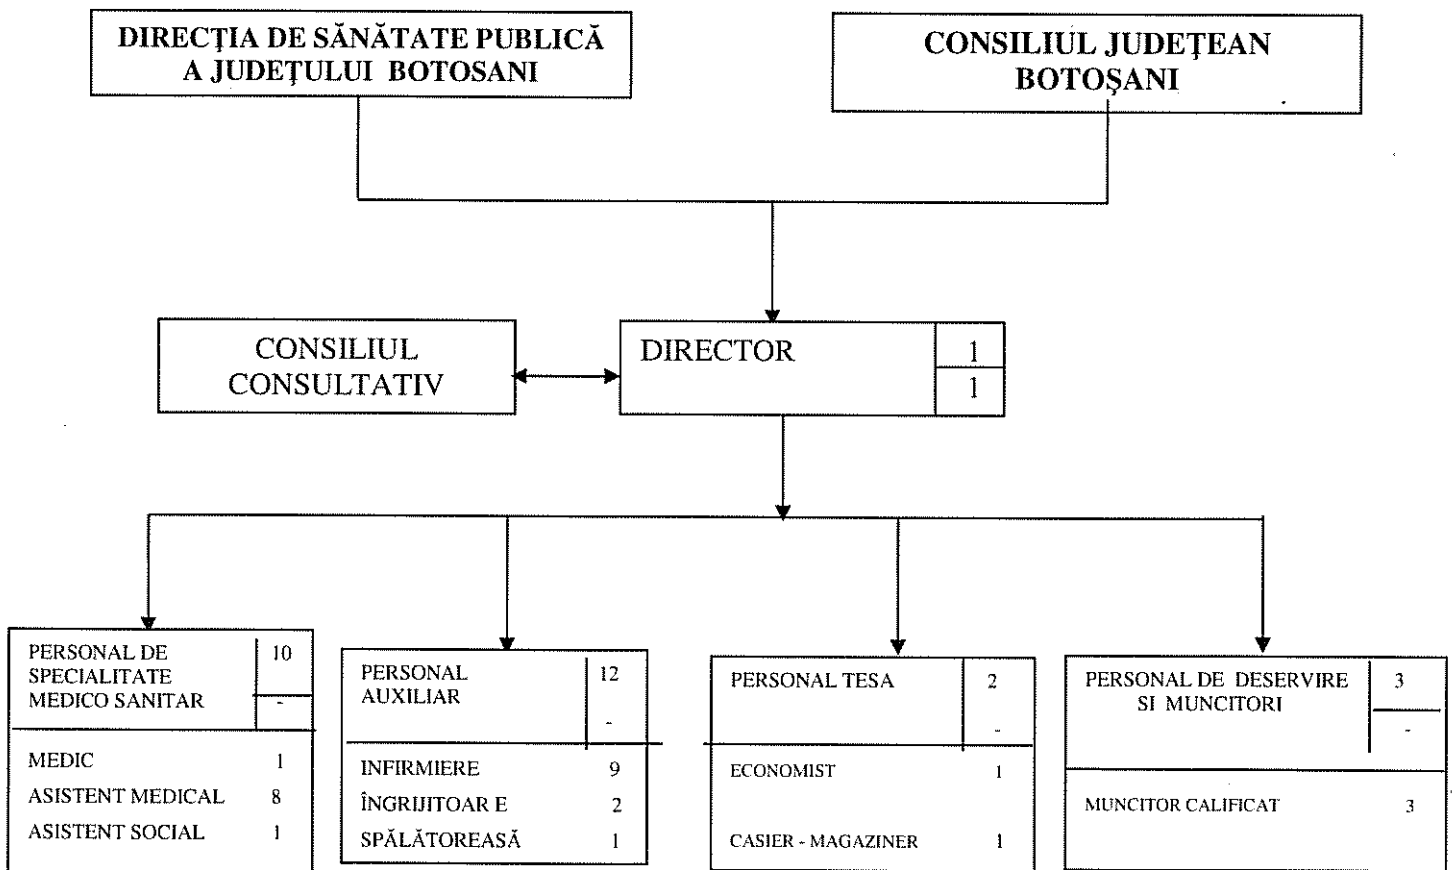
DIRECŢIA DE SĂNĂTATE PUBLICĂ A JUDEŢULUI BOTOSANI

CONSILIUL JUDEŢEAN BOTOŞANI

CONSILIUL CONSULTATIV

DIRECTOR 1 1

PERSONAL DE SPECIALITATE MEDICO SANITAR 10 -

MEDIC 1
ASISTENT MEDICAL 8
ASISTENT SOCIAL 1

PERSONAL AUXILIAR 12 -

INFIRMIERE 9
ÎNGRIJITOAR E 2
SPĂLĂTOREASĂ 1

PERSONAL TESA 2 -

ECONOMIST 1
CASIER - MAGAZINER 1

PERSONAL DE DESERVIRE SI MUNCITORI 3 -

MUNCITOR CALIFICAT 3